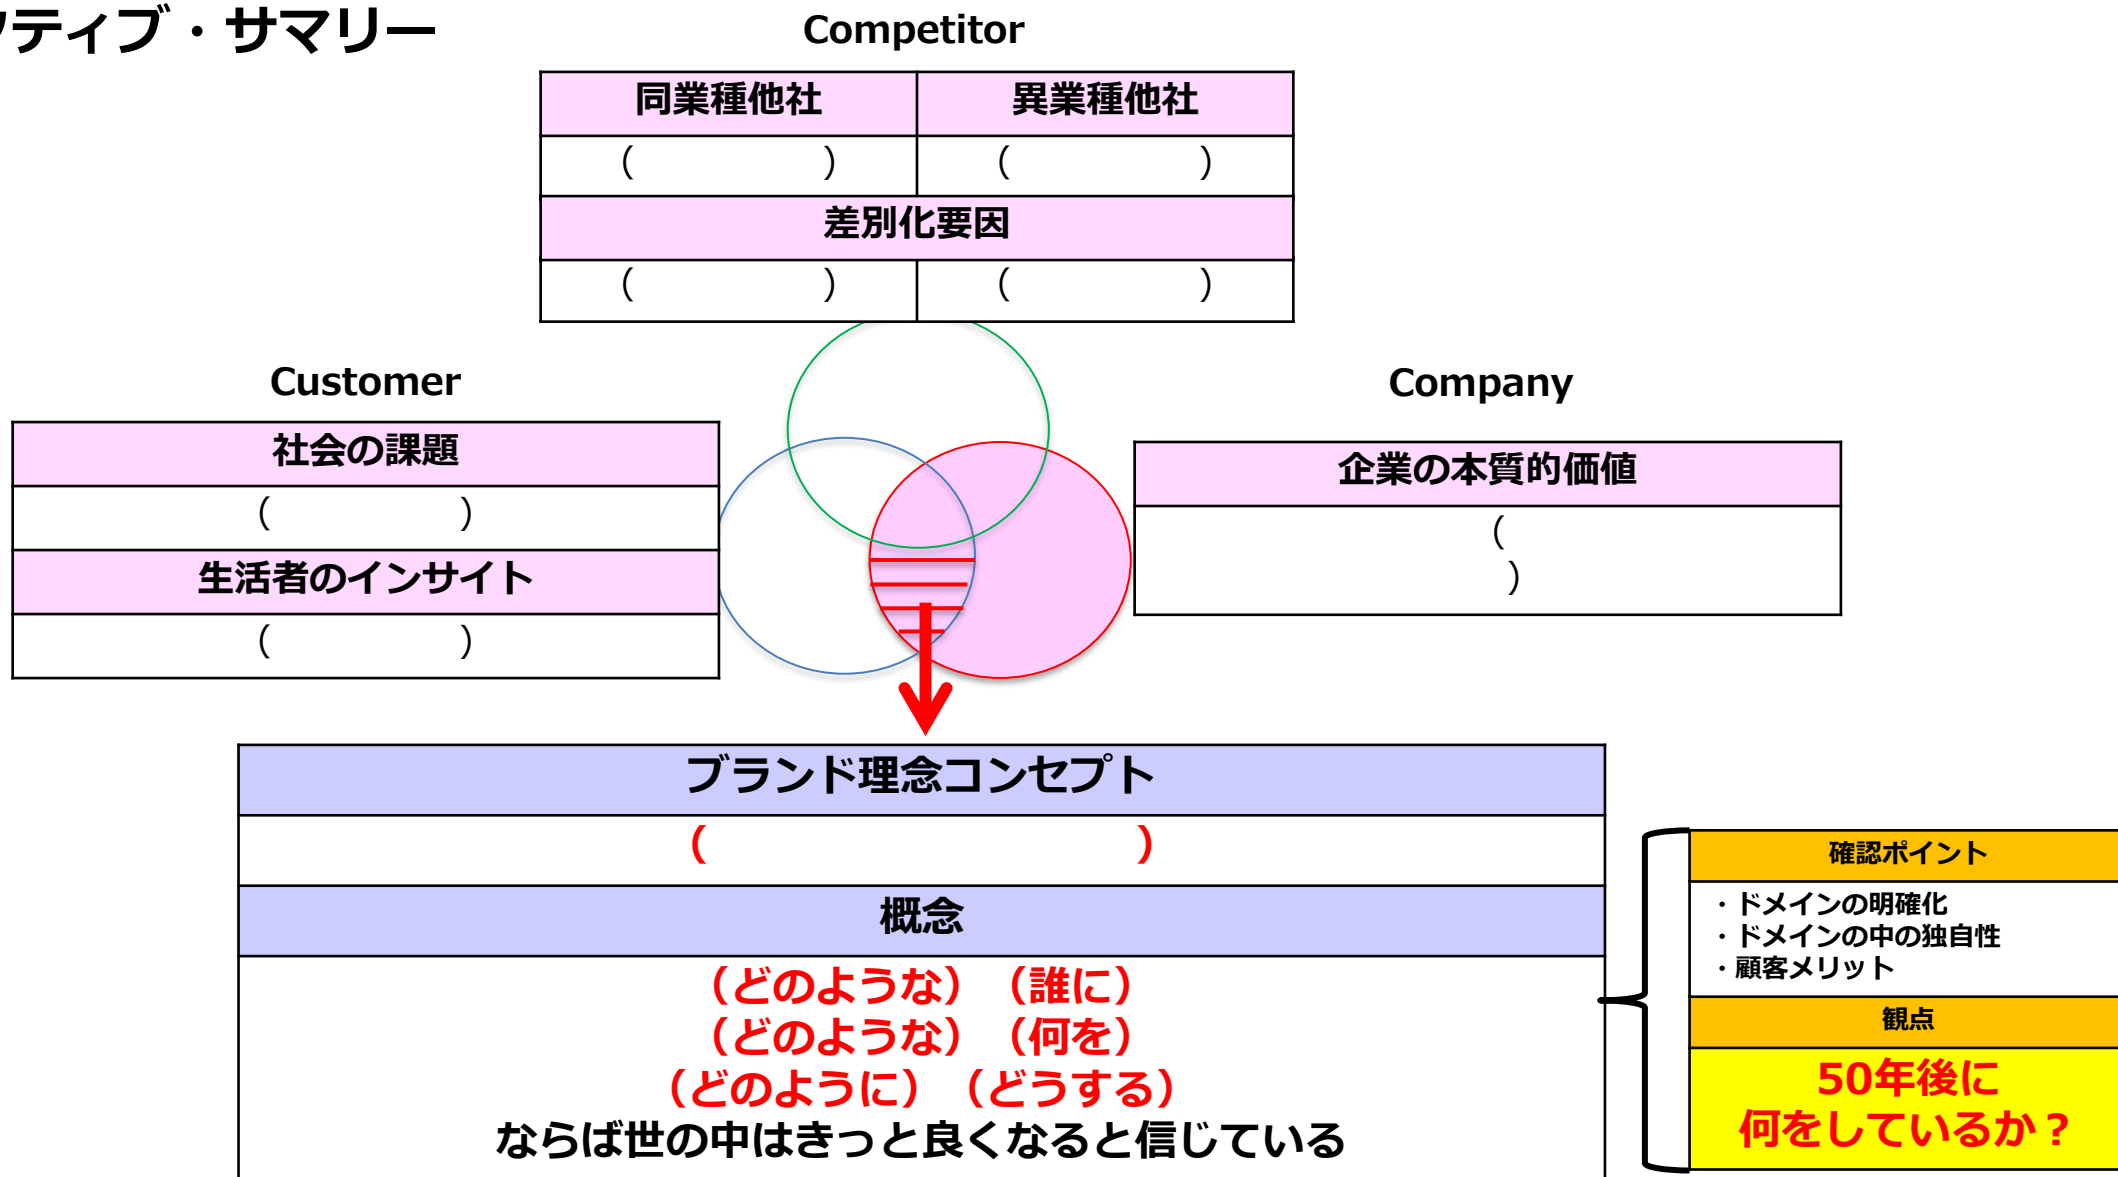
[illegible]ティブ・サマリー

Competitor

| 同業種他社 | 異業種他社 |
|---|---|
| (　　　　) | (　　　　) |
| 差別化要因 | |
| (　　　　) | (　　　　) |

Customer

| 社会の課題 |
|---|
| (　　　　) |
| 生活者のインサイト |
| (　　　　) |

Company

| 企業の本質的価値 |
|---|
| (　　　　) |

| ブランド理念コンセプト |
|---|
| (　　　　) |
| 概念 |
| (どのような) (誰に) (どのような) (何を) (どのように) (どうする) ならば世の中はきっと良くなると信じている |

確認ポイント
・ドメインの明確化
・ドメインの中の独自性
・顧客メリット

観点
50年後に
何をしているか？